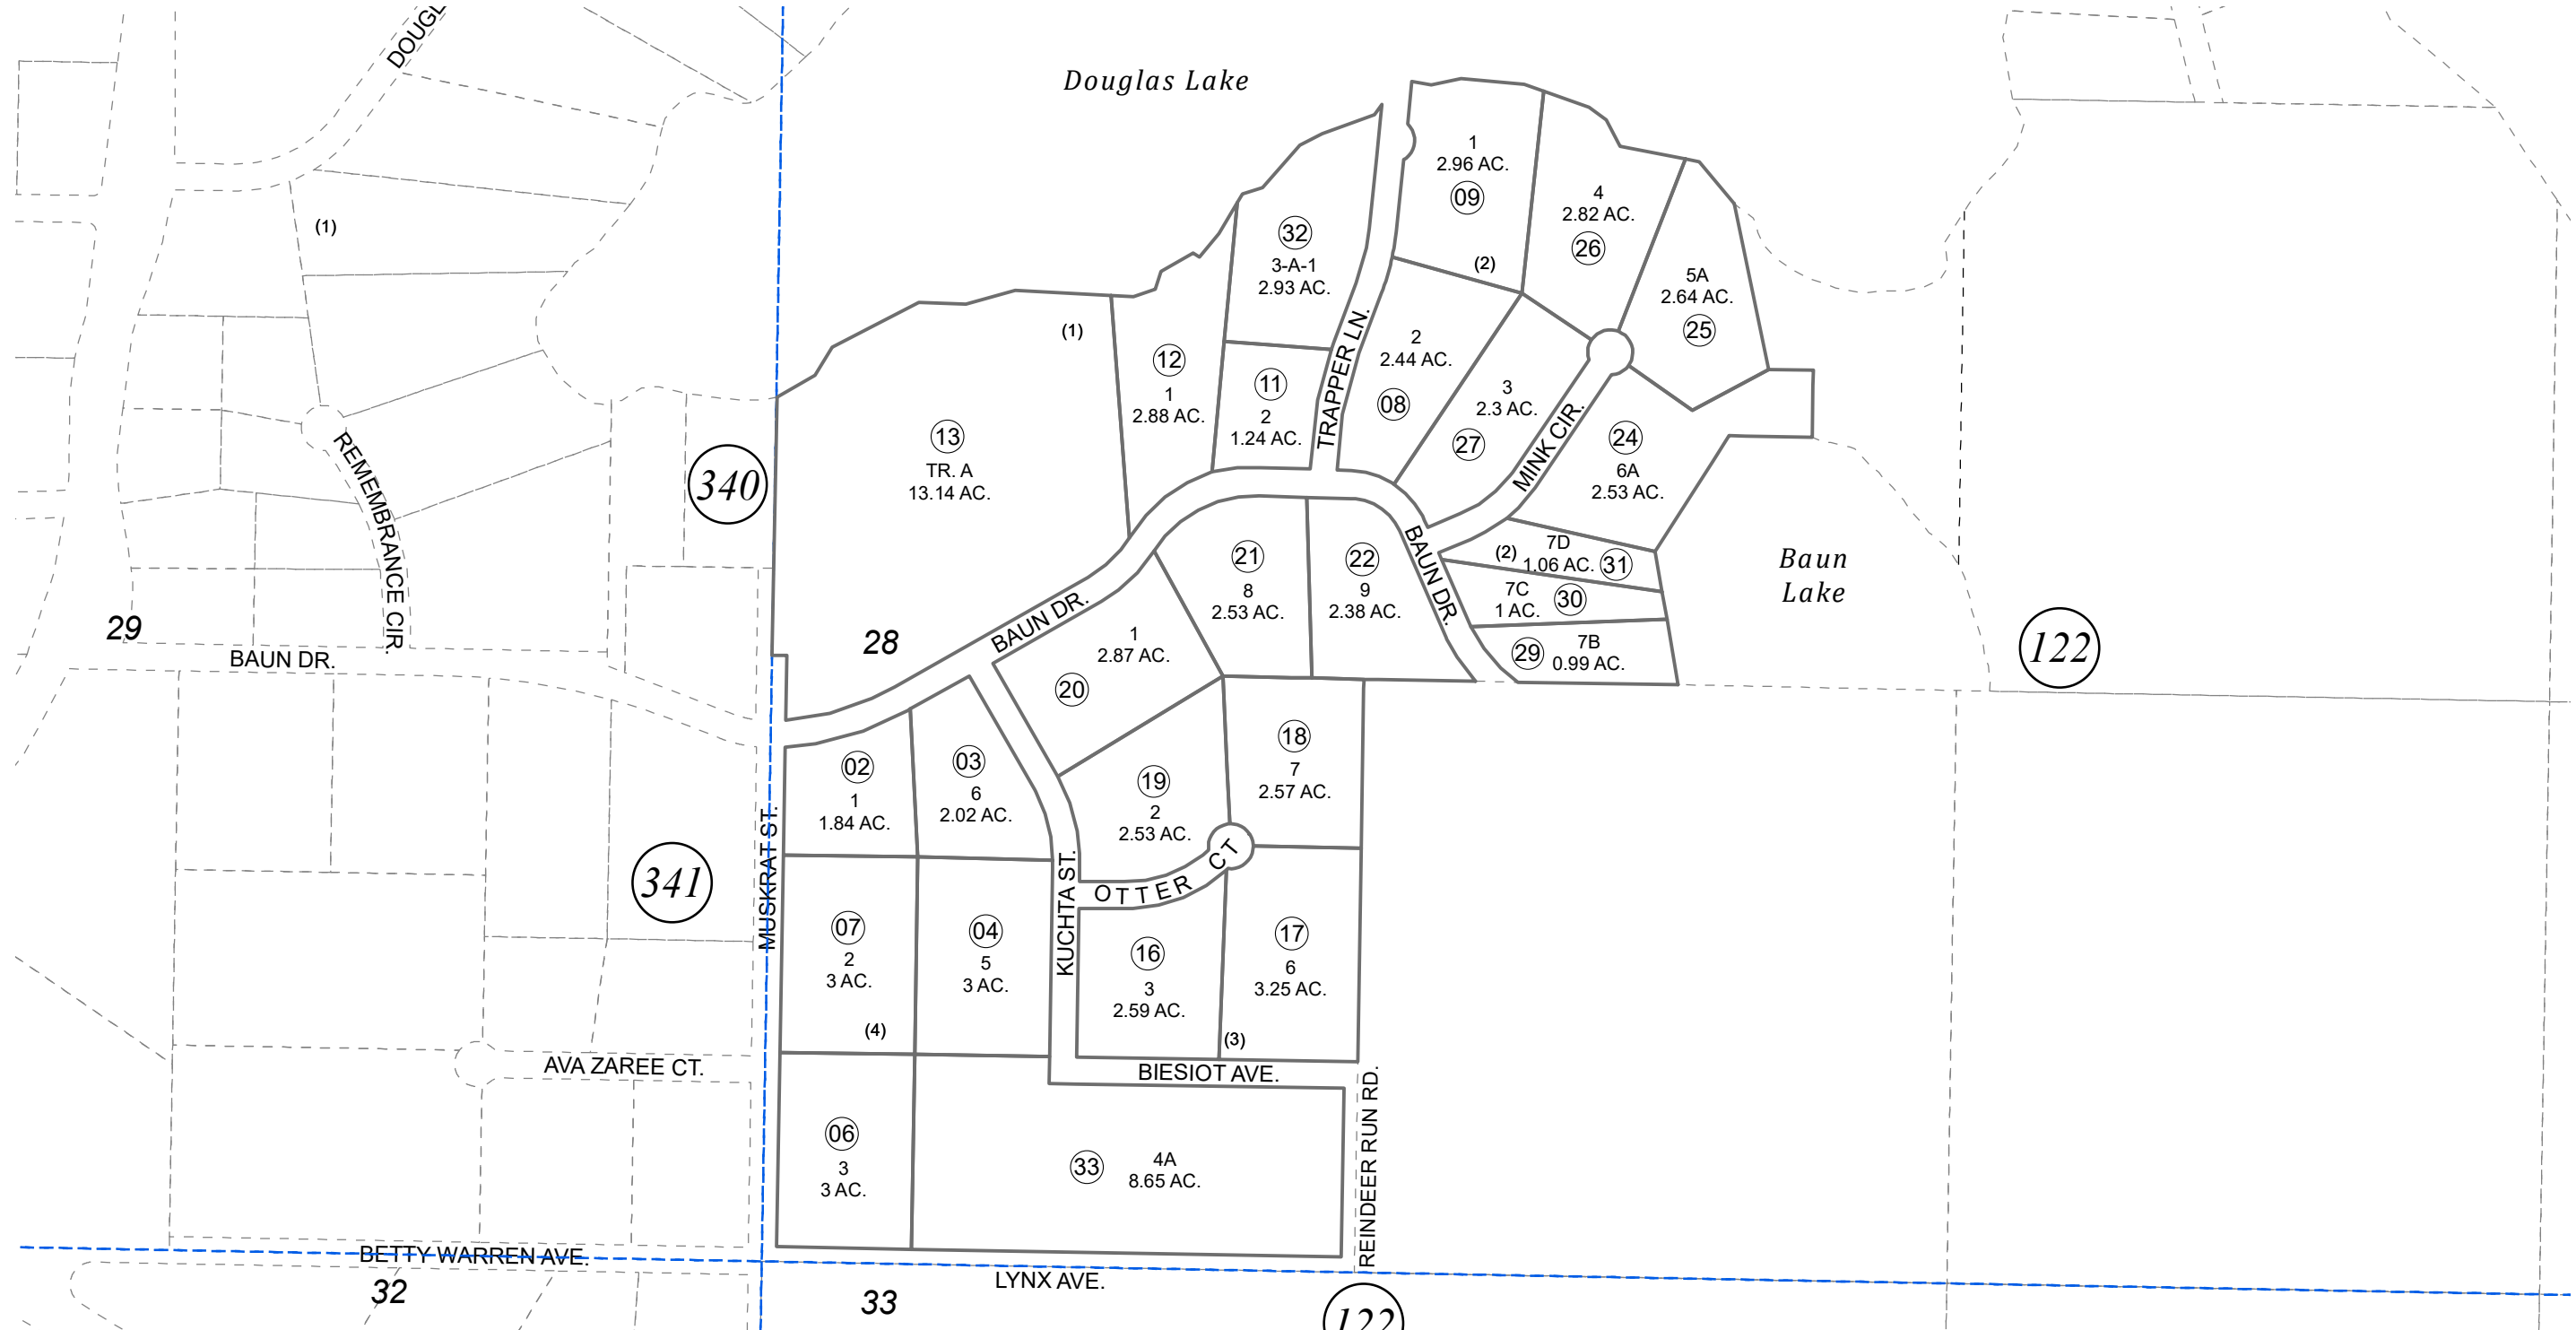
DOUGL

Douglas Lake

(1)

1
2.96 AC.
09

4
2.82 AC.
26

5A
2.64 AC.
25

32
3-A-1
2.93 AC.

(2)

(1)

12
1
2.88 AC.

11
2
1.24 AC.

TRAPPER LN.

2
2.44 AC.
08

3
2.3 AC.
27

MINK CIR.

24
6A
2.53 AC.

REMEMBRANCE CIR.

340

13
TR. A
13.14 AC.

21
8
2.53 AC.

22
9
2.38 AC.

BAUN DR.

(2)
7D
1.06 AC.
31

7C
1 AC.
30

29
7B
0.99 AC.

Baun Lake

122

29

BAUN DR.

28

BAUN DR.

1
2.87 AC.
20

02
1
1.84 AC.

03
6
2.02 AC.

19
2
2.53 AC.

18
7
2.57 AC.

341

MUSKRAT ST.

KUCHTA ST.

OTTER CT

07
2
3 AC.

04
5
3 AC.

16
3
2.59 AC.

17
6
3.25 AC.

(4)

(3)

AVA ZAREE CT.

BIESIOT AVE.

REINDEER RUN RD.

06
3
3 AC.

33
4A
8.65 AC.

BETTY WARREN AVE.

32

33

LYNX AVE.

122